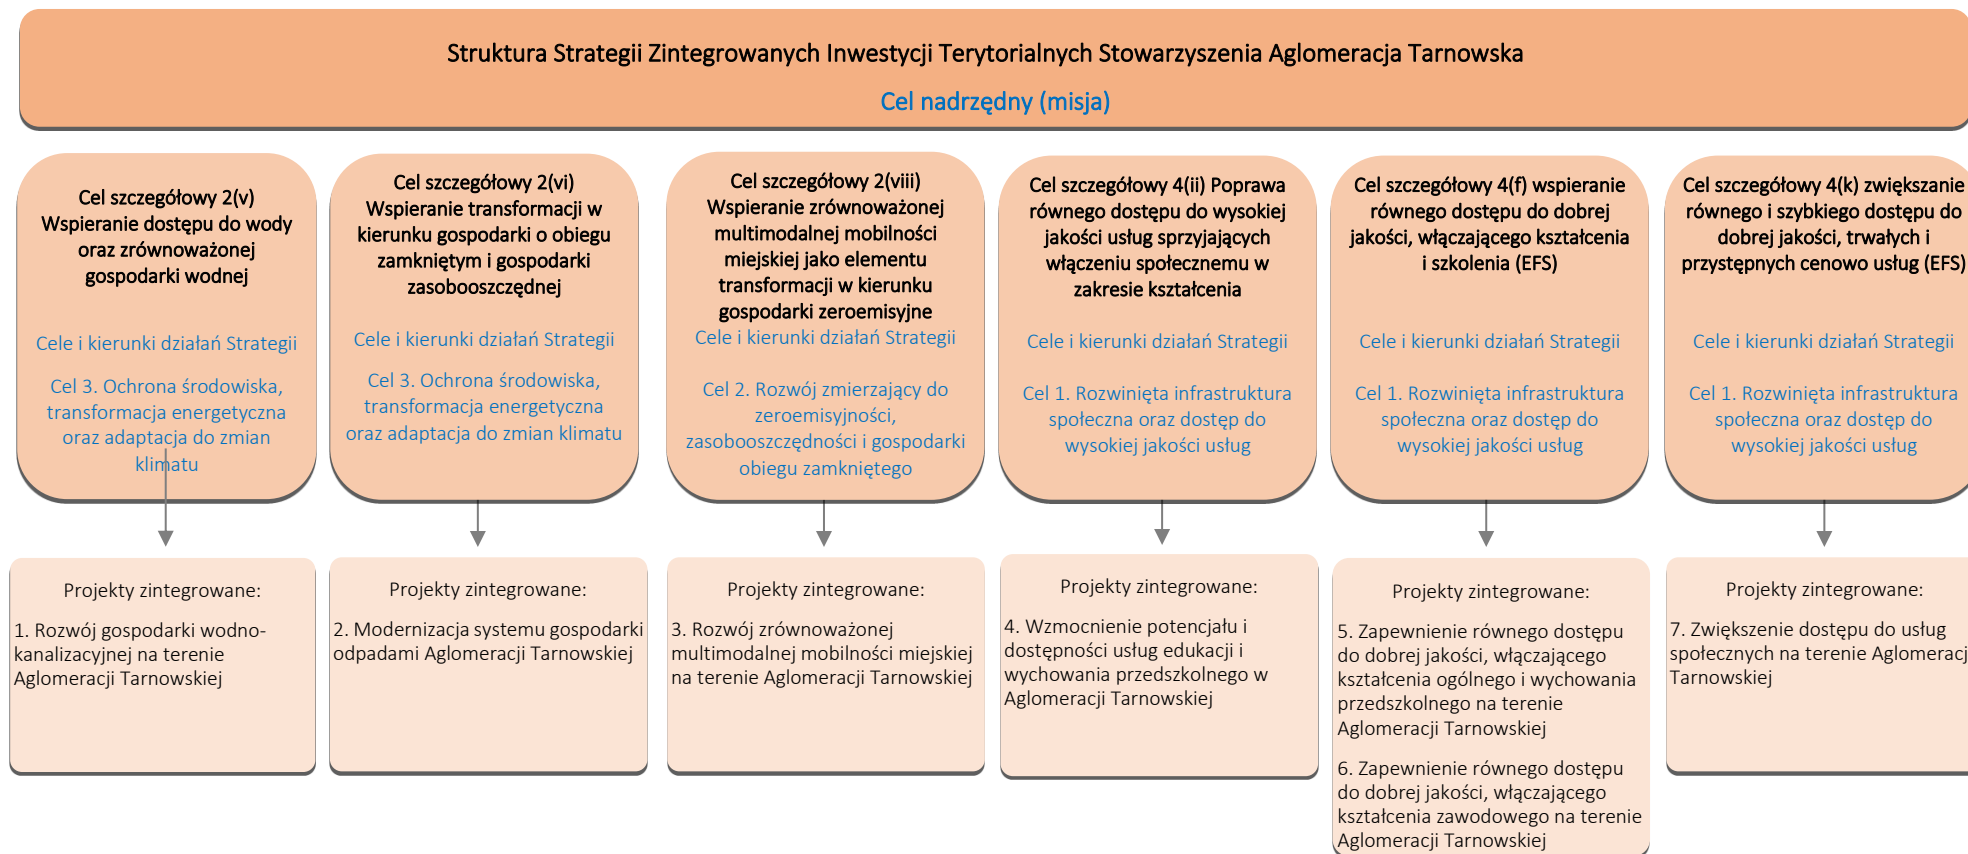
Struktura Strategii Zintegrowanych Inwestycji Terytorialnych Stowarzyszenia Aglomeracja Tarnowska

Cel nadrzędny (misja)

Cel szczegółowy 2(v) Wspieranie dostępu do wody oraz zrównoważonej gospodarki wodnej

Cele i kierunki działań Strategii

Cel 3. Ochrona środowiska, transformacja energetyczna oraz adaptacja do zmian klimatu

Projekty zintegrowane:

1. Rozwój gospodarki wodno-kanalizacyjnej na terenie Aglomeracji Tarnowskiej

Cel szczegółowy 2(vi) Wspieranie transformacji w kierunku gospodarki o obiegu zamkniętym i gospodarki zasobooszczędnej

Cele i kierunki działań Strategii

Cel 3. Ochrona środowiska, transformacja energetyczna oraz adaptacja do zmian klimatu

Projekty zintegrowane:

2. Modernizacja systemu gospodarki odpadami Aglomeracji Tarnowskiej

Cel szczegółowy 2(viii) Wspieranie zrównoważonej multimodalnej mobilności miejskiej jako elementu transformacji w kierunku gospodarki zeroemisyjne

Cele i kierunki działań Strategii

Cel 2. Rozwój zmierzający do zeroemisyjności, zasobooszczędności i gospodarki obiegu zamkniętego

Projekty zintegrowane:

3. Rozwój zrównoważonej multimodalnej mobilności miejskiej na terenie Aglomeracji Tarnowskiej

Cel szczegółowy 4(ii) Poprawa równego dostępu do wysokiej jakości usług sprzyjających włączeniu społecznemu w zakresie kształcenia

Cele i kierunki działań Strategii

Cel 1. Rozwinięta infrastruktura społeczna oraz dostęp do wysokiej jakości usług

Projekty zintegrowane:

4. Wzmocnienie potencjału i dostępności usług edukacji i wychowania przedszkolnego w Aglomeracji Tarnowskiej

Cel szczegółowy 4(f) wspieranie równego dostępu do dobrej jakości, włączającego kształcenia i szkolenia (EFS)

Cele i kierunki działań Strategii

Cel 1. Rozwinięta infrastruktura społeczna oraz dostęp do wysokiej jakości usług

Projekty zintegrowane:

5. Zapewnienie równego dostępu do dobrej jakości, włączającego kształcenia ogólnego i wychowania przedszkolnego na terenie Aglomeracji Tarnowskiej

6. Zapewnienie równego dostępu do dobrej jakości, włączającego kształcenia zawodowego na terenie Aglomeracji Tarnowskiej

Cel szczegółowy 4(k) zwiększanie równego i szybkiego dostępu do dobrej jakości, trwałych i przystępnych cenowo usług (EFS)

Cele i kierunki działań Strategii

Cel 1. Rozwinięta infrastruktura społeczna oraz dostęp do wysokiej jakości usług

Projekty zintegrowane:

7. Zwiększenie dostępu do usług społecznych na terenie Aglomeracj Tarnowskiej